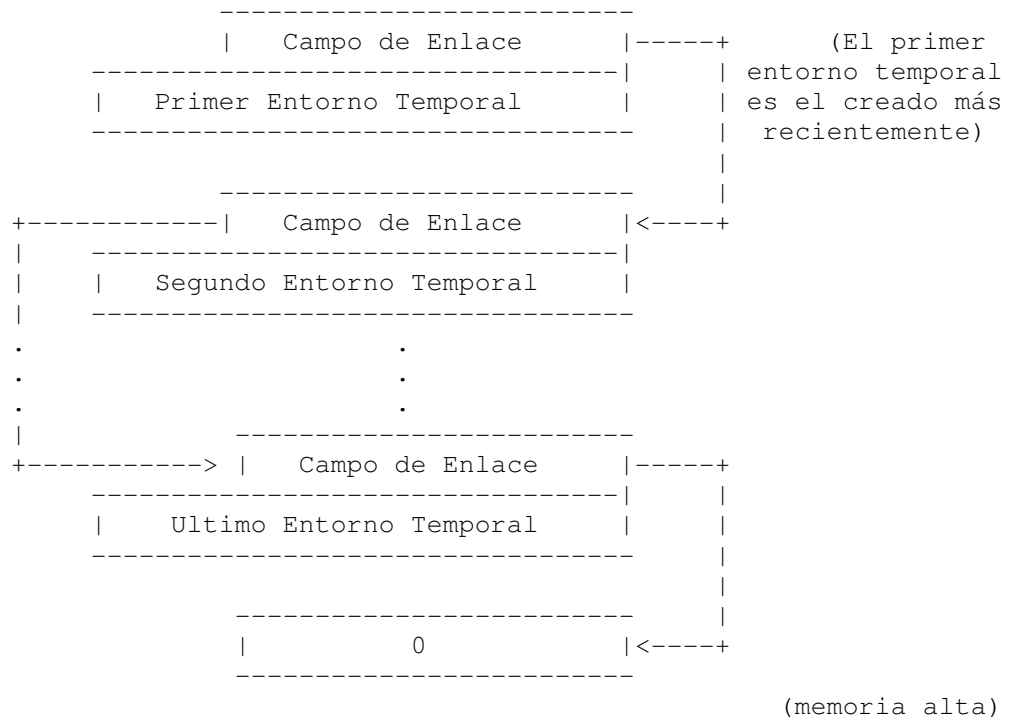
Campo de Enlace

Primer Entorno Temporal

(El primer entorno temporal es el creado más recientemente)

Campo de Enlace

Segundo Entorno Temporal

.
.
.

Campo de Enlace

Ultimo Entorno Temporal

0

(memoria alta)